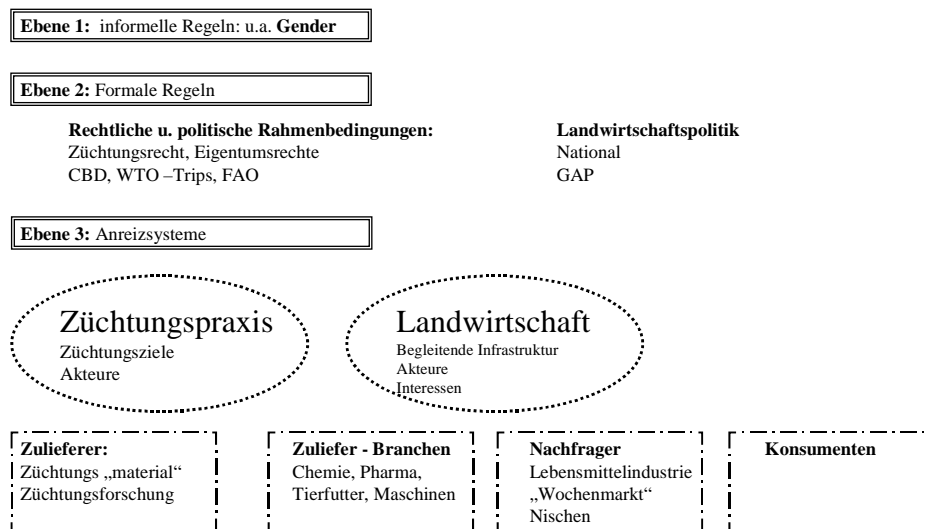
**Ebene 1:** informelle Regeln: u.a. **Gender**

**Ebene 2:** Formale Regeln

**Rechtliche u. politische Rahmenbedingungen:**
Züchtungsrecht, Eigentumsrechte
CBD, WTO –Trips, FAO

**Landwirtschaftspolitik**
National
GAP

**Ebene 3:** Anreizsysteme

Züchtungspraxis
Züchtungsziele
Akteure

Landwirtschaft
Begleitende Infrastruktur
Akteure
Interessen

**Zulieferer:**
Züchtungs „material"
Züchtungsforschung

**Zuliefer - Branchen**
Chemie, Pharma,
Tierfutter, Maschinen

**Nachfrager**
Lebensmittelindustrie
„Wochenmarkt"
Nischen

**Konsumenten**